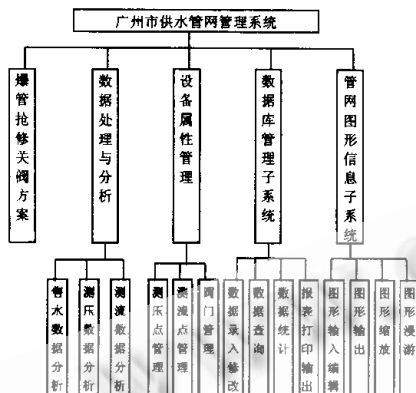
广州市供水管网管理系统

爆管抢修关阀方案

数据处理与分析

设备属性管理

数据库管理子系统

管网图形信息子系统

售水数据分析

测压数据分析

测流数据分析

测压点管理

测流点管理

阀门管理

数据录入修改

数据查询

数据统计

报表打印输出

图形输入编辑

图形输出

图形缩放

图形漫游